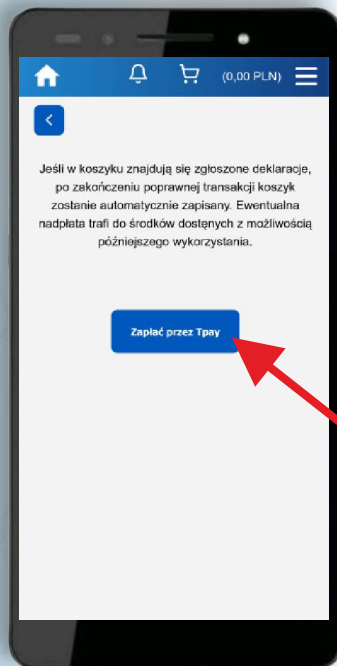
(0,00 PLN)

<

Jeśli w koszyku znajdują się zgłoszone deklaracje, po zakończeniu poprawnej transakcji koszyk zostanie automatycznie zapisany. Ewentualna nadpłata trafi do środków dostępnych z możliwością późniejszego wykorzystania.

Zapłać przez Tpay